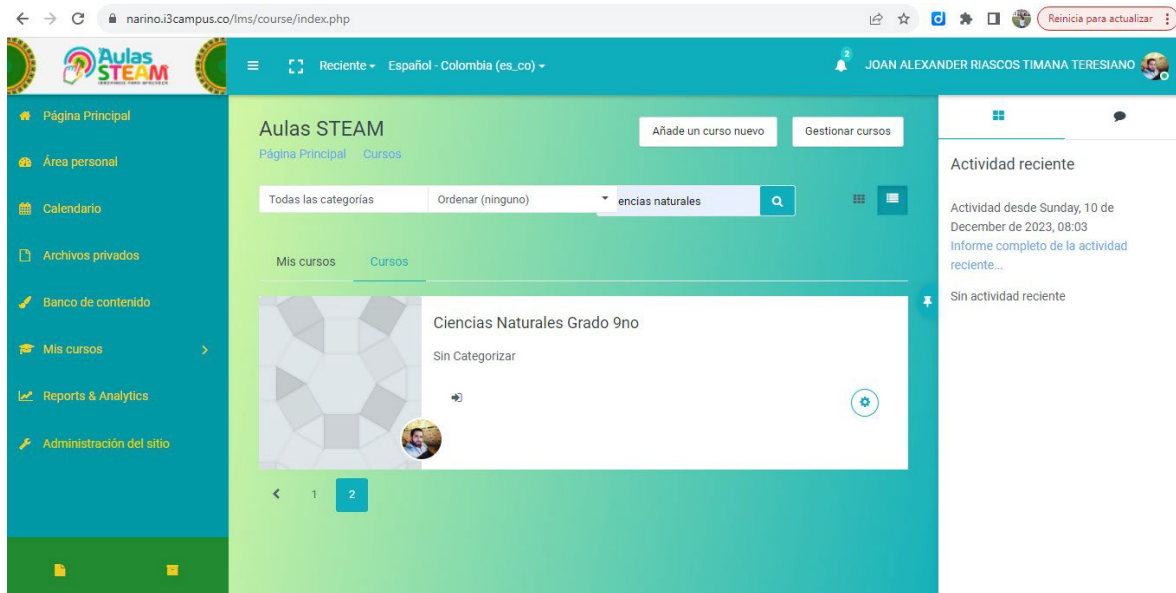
narino.i3campus.co/lms/course/index.php

Reinicia para actualizar

Aulas STEAM

Reciente Español - Colombia (es_co)

2

JOAN ALEXANDER RIASCOS TIMANA TERESIANO

Página Principal

Área personal

Calendario

Archivos privados

Banco de contenido

Mis cursos

Reports & Analytics

Administración del sitio

Aulas STEAM

Página Principal Cursos

Añade un curso nuevo

Gestionar cursos

Todas las categorías

Ordenar (ninguno)

encias naturales

Mis cursos

Cursos

Ciencias Naturales Grado 9no

Sin Categorizar

1 2

Actividad reciente

Actividad desde Sunday, 10 de December de 2023, 08:03

Informe completo de la actividad reciente...

Sin actividad reciente